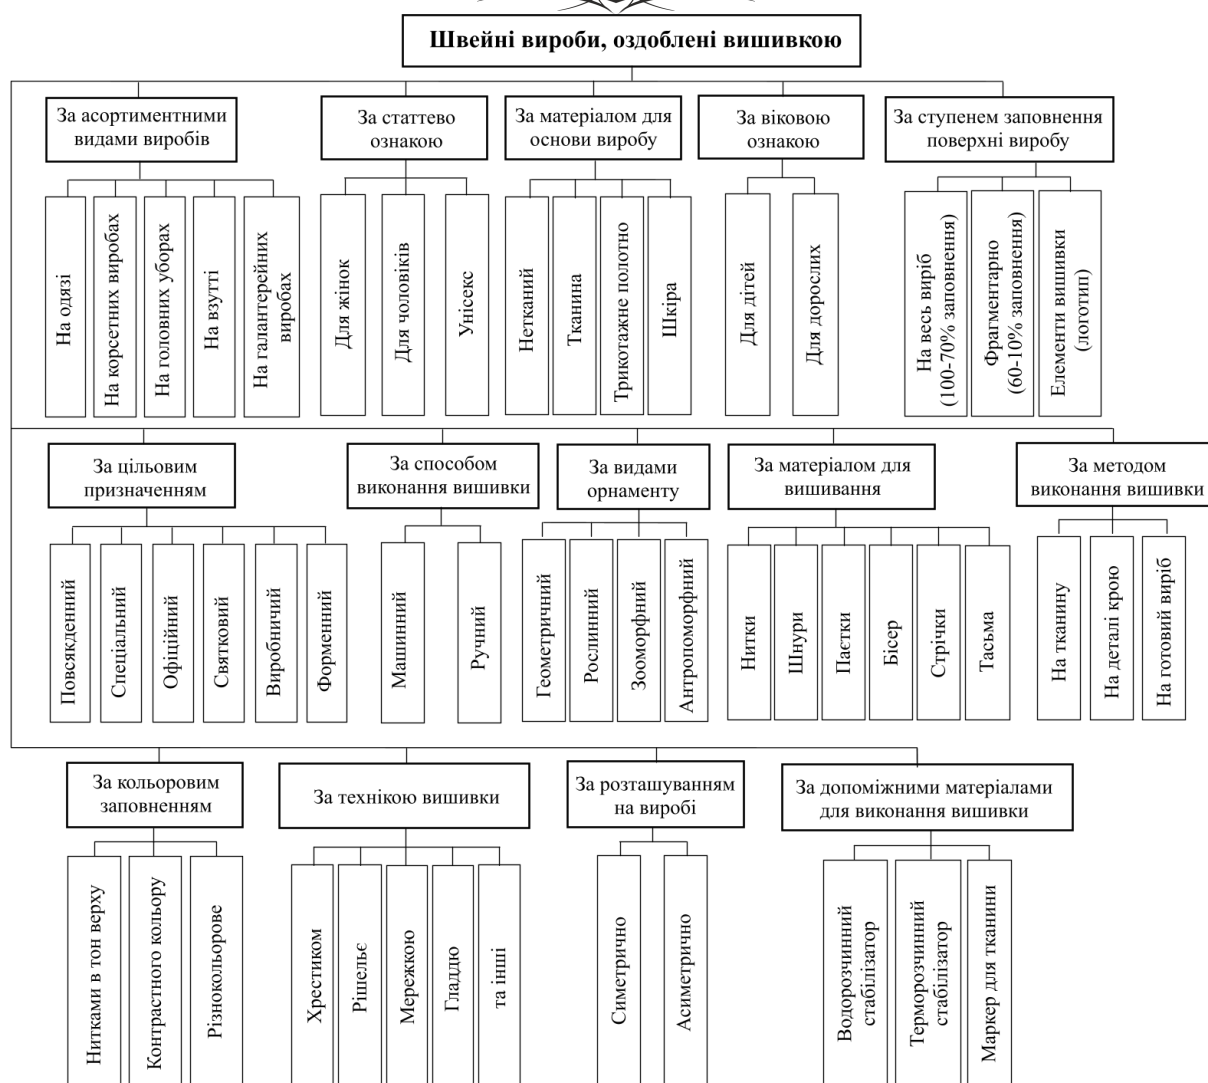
Швейні вироби, оздоблені вишивкою

За асортиментними видами виробів
На одязі
На корсетних виробах
На головних уборах
На взутті
На галантерейних виробах

За статтево ознакою
Для жінок
Для чоловіків
Унісекс

За матеріалом для основи виробу
Нетканий
Тканина
Трикотажне полотно
Шкіра

За віковою ознакою
Для дітей
Для дорослих

За ступенем заповнення поверхні виробу
На весь виріб (100-70% заповнення)
Фрагментарно (60-10% заповнення)
Елементи вишивки (логотип)

За цільовим призначенням
Повсякденний
Спеціальний
Офіційний
Святковий
Виробничий
Форменний

За способом виконання вишивки
Машинний
Ручний

За видами орнаменту
Геометричний
Рослинний
Зооморфний
Антропоморфний

За матеріалом для вишивання
Нитки
Шнури
Пастки
Бісер
Стрічки
Тасьма

За методом виконання вишивки
На тканину
На деталі крою
На готовий виріб

За кольоровим заповненням
Нитками в тон верху
Контрастного кольору
Різнокольорове

За технікою вишивки
Хрестиком
Рішельє
Мережкою
Гладдю
та інші

За розташуванням на виробі
Симетрично
Асиметрично

За допоміжними матеріалами для виконання вишивки
Водорозчинний стабілізатор
Терморозчинний стабілізатор
Маркер для тканини